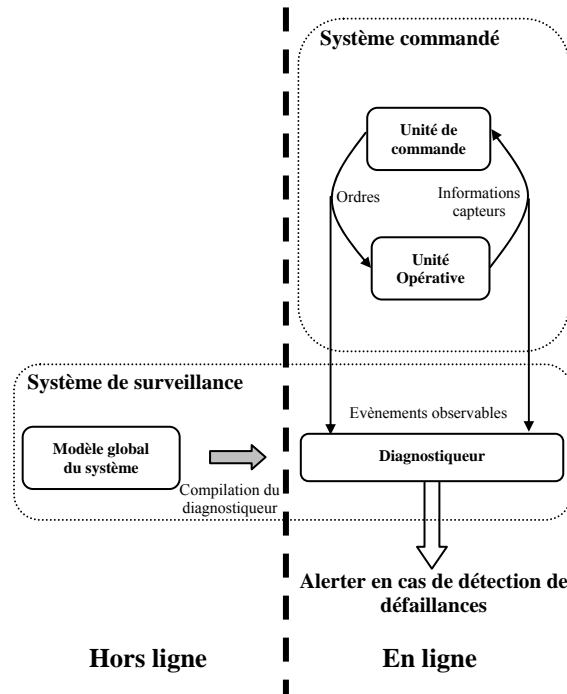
Système commandé

Unité de commande

Ordres

Informations capteurs

Unité Opérative

Système de surveillance

Evènements observables

Modèle global du système

Compilation du diagnostiqueur

Diagnostiqueur

Alerter en cas de détection de défaillances

Hors ligne

En ligne